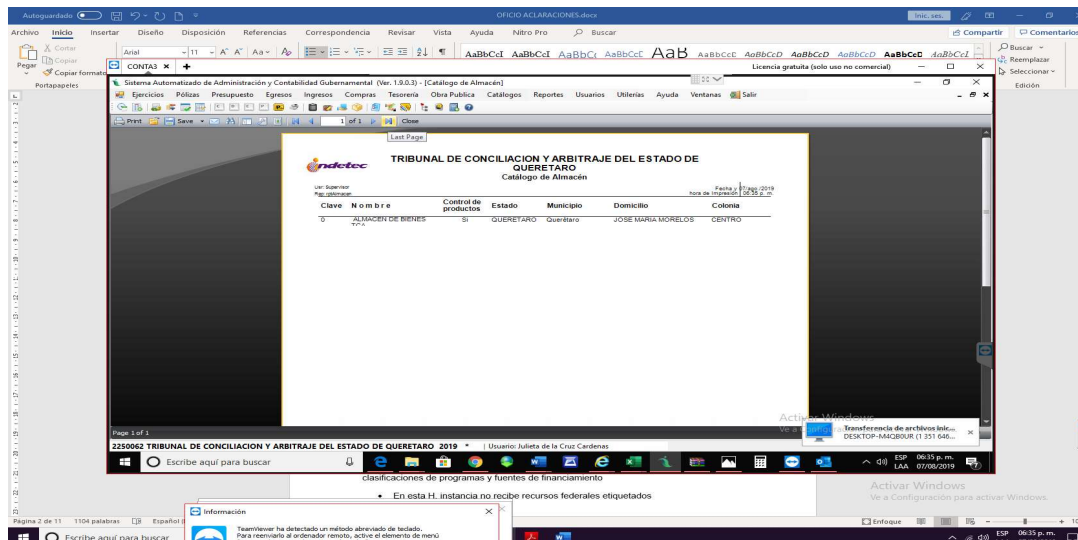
Autoguardado OFICIO ACLARACIONES.docx Inic. ses.

Archivo Inicio Insertar Diseño Disposición Referencias Correspondencia Revisar Vista Ayuda Nitro Pro Buscar Compartir Comentarios

Cortar Copiar Pegar Copiar formato Portapapeles Arial 11 AaBbCcI AaBbCcI AaBbCc AaBbCcC AaB AaBbCcC AaBbCcD AaBbCcD AaBbCcD AaBbCcD AaBbCcI Buscar Reemplazar Seleccionar Edición

CONTA3 × +

Licencia gratuita (solo uso no comercial)

Sistema Automatizado de Administración y Contabilidad Gubernamental (Ver. 1.9.0.3) - [Catálogo de Almacén]

Ejercicios Pólizas Presupuesto Egresos Ingresos Compras Tesorería Obra Publica Catálogos Reportes Usuarios Utilerías Ayuda Ventanas Salir

Print Save 1 of 1 Close

Last Page

indetec

TRIBUNAL DE CONCILIACION Y ARBITRAJE DEL ESTADO DE QUERETARO
Catálogo de Almacén

Usr: Supervisor
Rep: cAlmacen

Fecha y 07/ago./2019
hora de impresión 06:35 p. m.

| Clave | Nombre | Control de productos | Estado | Municipio | Domicilio | Colonia |
|---|---|---|---|---|---|---|
| 0 | ALMACEN DE BIENES TCA | Si | QUERETARO | Querétaro | JOSE MARIA MORELOS | CENTRO |

Page 1 of 1

2250062 TRIBUNAL DE CONCILIACION Y ARBITRAJE DEL ESTADO DE QUERETARO 2019 * | Usuario: Julieta de la Cruz Cardenas

Activar Windows
Ve a Configuración para activar Windows.

Transferencia de archivos inic...
DESKTOP-M4QB0UR (1 351 646...

Escribe aquí para buscar

ESP LAA 06:35 p. m. 07/08/2019

clasificaciones de programas y fuentes de financiamiento

• En esta H. instancia no recibe recursos federales etiquetados

Información

TeamViewer ha detectado un método abreviado de teclado.
Para reenviarlo al ordenador remoto, active el elemento de menú

Página 2 de 11 1104 palabras Español

Enfoque

Escribe aquí para buscar

ESP 06:35 p. m.